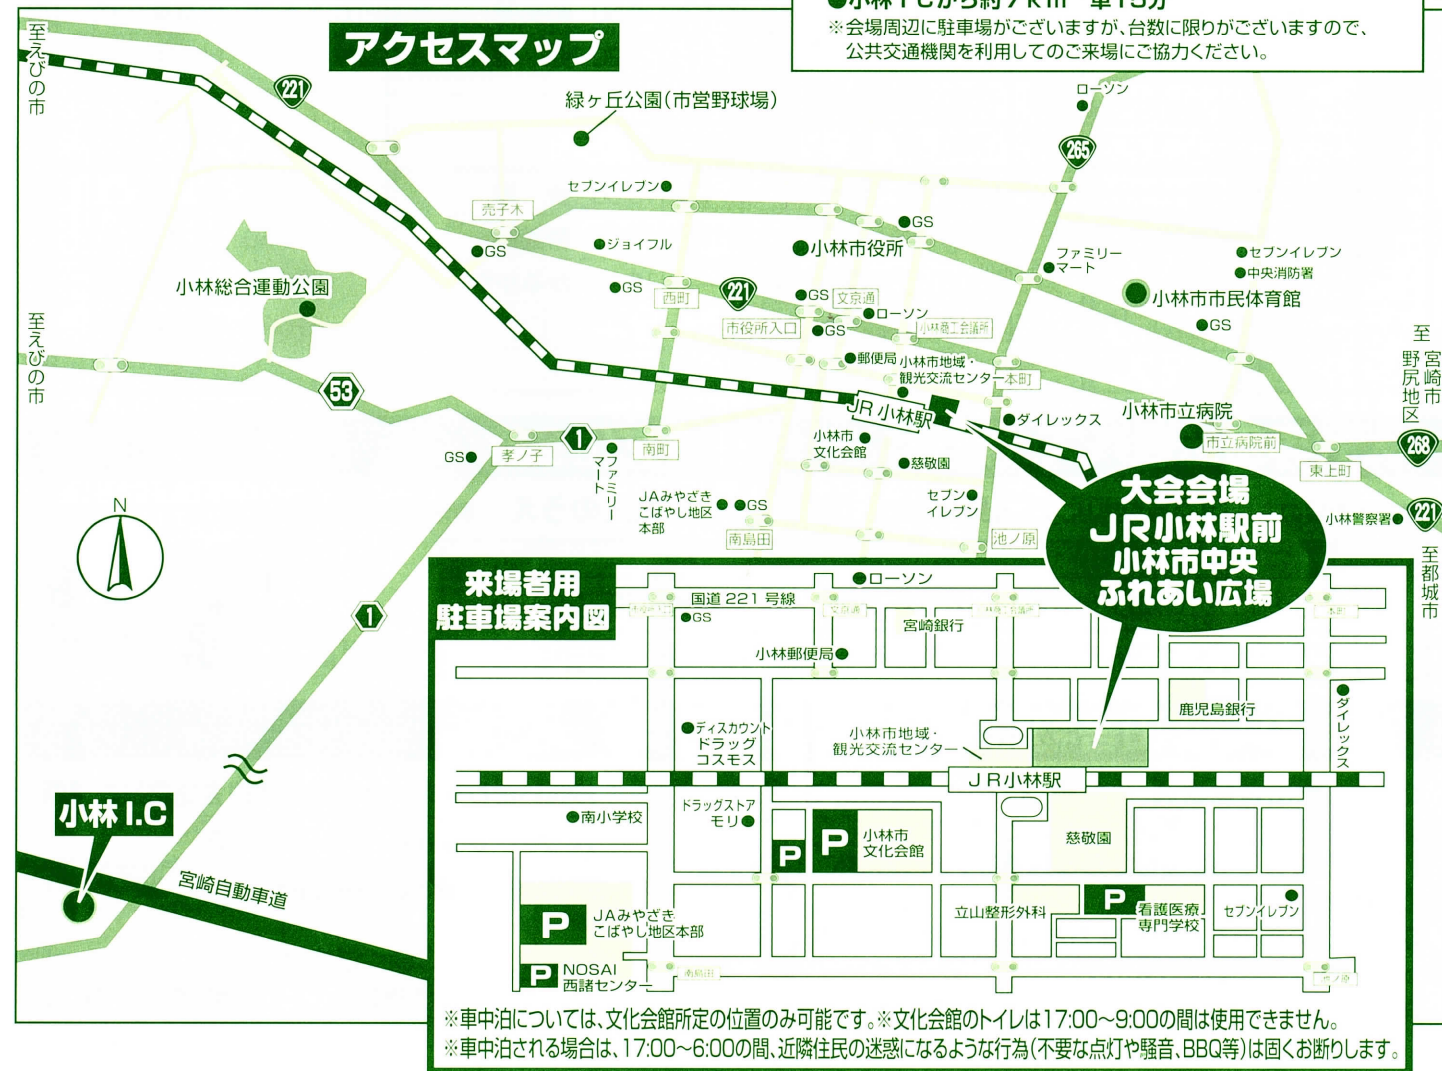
●小林ICから約7km 車15分
※会場周辺に駐車場がございますが、台数に限りがございますので、公共交通機関を利用してのご来場にご協力ください。

アクセスマップ

至えびの市
221
緑ヶ丘公園(市営野球場)
ローソン
265
セブンイレブン●
売子木
●GS
●GS
●ジョイフル
●小林市役所
ファミリー●マート
●セブンイレブン
●中央消防署
小林総合運動公園
●GS
西町
221
●GS 文京通
●ローソン
小林商工会議所
小林市市民体育館
市役所入口
●GS
●GS
●郵便局 小林市地域・観光交流センター
本町
至えびの市
53
JR小林駅
●ダイレックス
小林市立病院
至野尻地区
至宮崎市
GS●
孝ノ子
1
ファミリーマート
南町
小林市文化会館
●慈敬園
市立病院前
268
東上町
JAみやざき こばやし地区本部
●GS
セブン●イレブン
池ノ原
大会会場
JR小林駅前
小林市中央ふれあい広場
小林警察署●
221
至都城市
南島田
N
1
小林I.C
宮崎自動車道

来場者用駐車場案内図
●ローソン
国道221号線
●GS
宮崎銀行
小林郵便局●
鹿児島銀行
●ダイレックス
●ディスカウントドラッグコスモス
小林市地域・観光交流センター
JR小林駅
●南小学校
ドラッグストアモリ●
P
P 小林市文化会館
慈敬園
P JAみやざき こばやし地区本部
立山整形外科
P 看護医療専門学校
セブンイレブン
P NOSAI西諸センター
南島田
池ノ原
※車中泊については、文化会館所定の位置のみ可能です。※文化会館のトイレは17:00~9:00の間は使用できません。
※車中泊される場合は、17:00~6:00の間、近隣住民の迷惑になるような行為(不要な点灯や騒音、BBQ等)は固くお断りします。